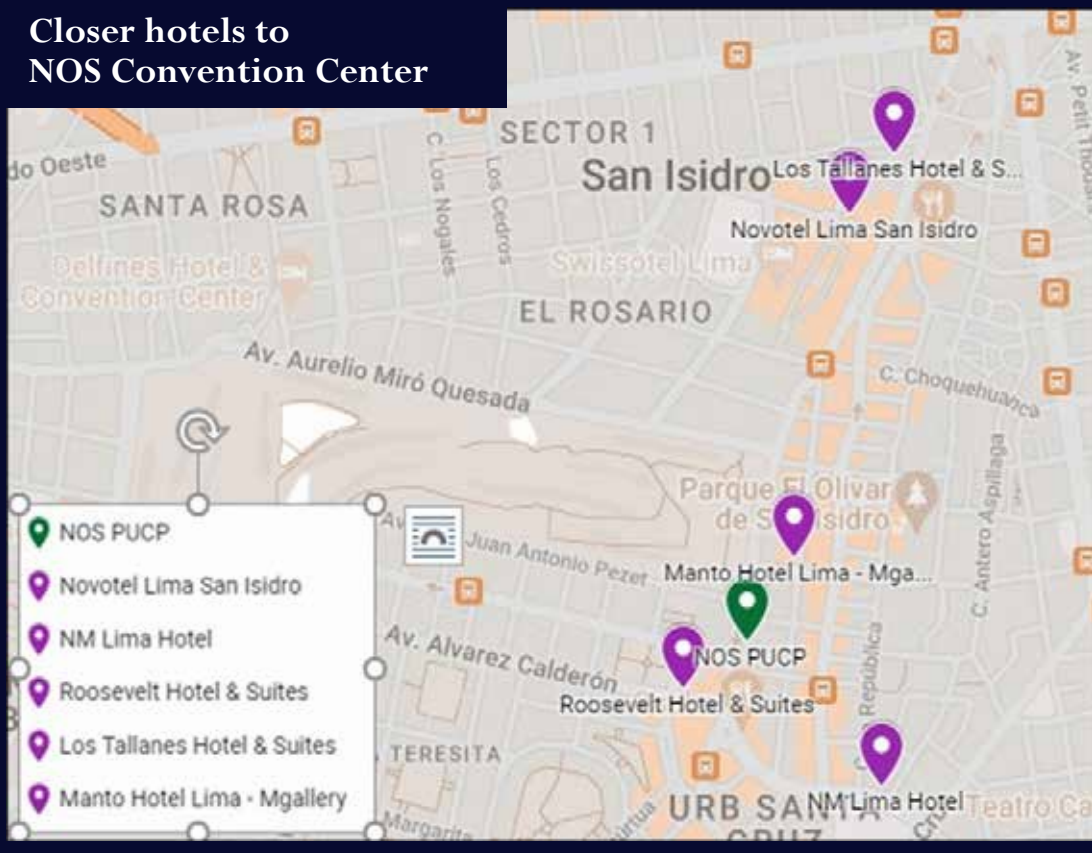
Closer hotels to NOS Convention Center

SECTOR 1

San Isidro

Los Tallanes Hotel & S...

Novotel Lima San Isidro

do Oeste

SANTA ROSA

C. Los Nogales

Los Cedros

Delfines Hotel & Convention Center

Swissotel Lima

EL ROSARIO

Av. Aurelio Miró Quesada

C. Choquehuanca

Parque El Olivar de San Isidro

C. Antero Aspillaga

Av. Juan Antonio Pezet

Manto Hotel Lima - Mga...

NOS PUCP

Av. Alvarez Calderón

Roosevelt Hotel & Suites

República

TERESITA

URB SANTA CRUZ

NM Lima Hotel

Teatro Ca

Margarita

NOS PUCP
Novotel Lima San Isidro
NM Lima Hotel
Roosevelt Hotel & Suites
Los Tallanes Hotel & Suites
Manto Hotel Lima - Mgallery